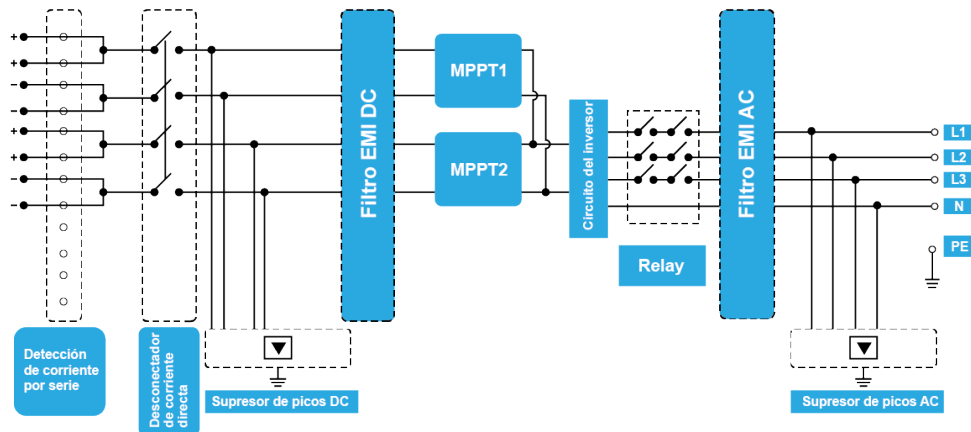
+
+
−
−
+
+
−
−

Filtro EMI DC

MPPT1

MPPT2

Circuito del inversor

Relay

Filtro EMI AC

L1
L2
L3
N
PE

Detección de corriente por serie

Desconectador de corriente directa

Supresor de picos DC

Supresor de picos AC